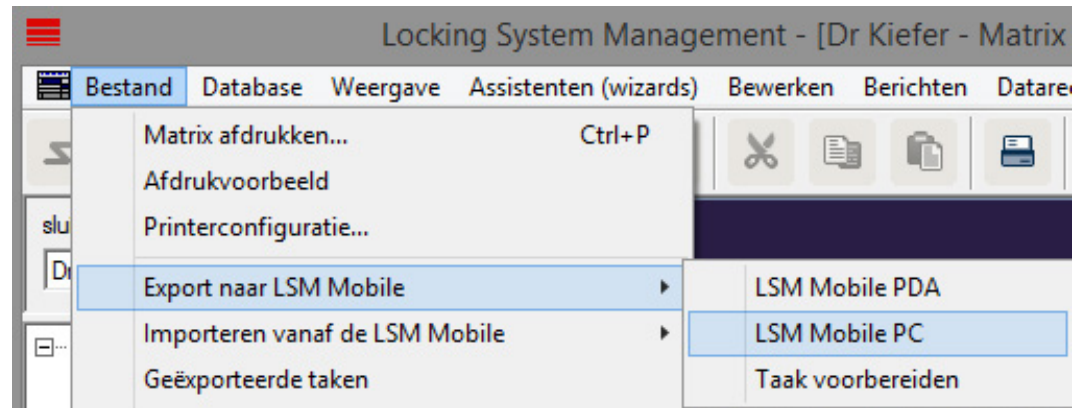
Locking System Management - [Dr Kiefer - Matrix

Bestand Database Weergave Assistenten (wizards) Bewerken Berichten Datare

Matrix afdrukken... Ctrl+P
Afdrukvoorbeeld
Printerconfiguratie...
Export naar LSM Mobile
Importeren vanaf de LSM Mobile
Geëxporteerde taken

LSM Mobile PDA
LSM Mobile PC
Taak voorbereiden

slu
Dr